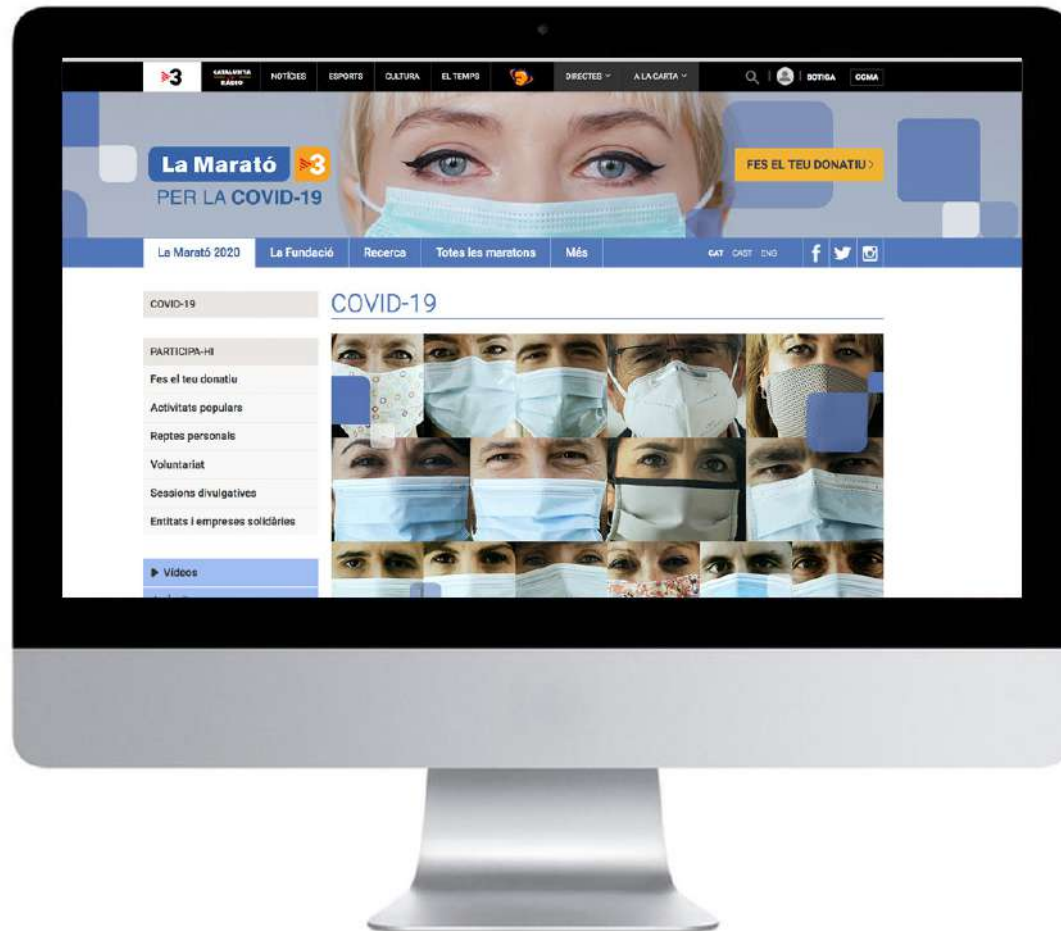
3 CATALUNYA RÀDIO NOTÍCIES ESPORTS CULTURA EL TEMPS DIRECTES A LA CARTA BOTIGA CCMA

La Marató 3
PER LA COVID-19

FES EL TEU DONATIU >

La Marató 2020 La Fundació Recerca Totes les maratons Més CAT CAST ENG

COVID-19

COVID-19

PARTICIPA-HI
Fes el teu donatiu
Activitats populars
Reptes personals
Voluntariat
Sessions divulgatives
Entitats i empreses solidàries

▶ Vídeos